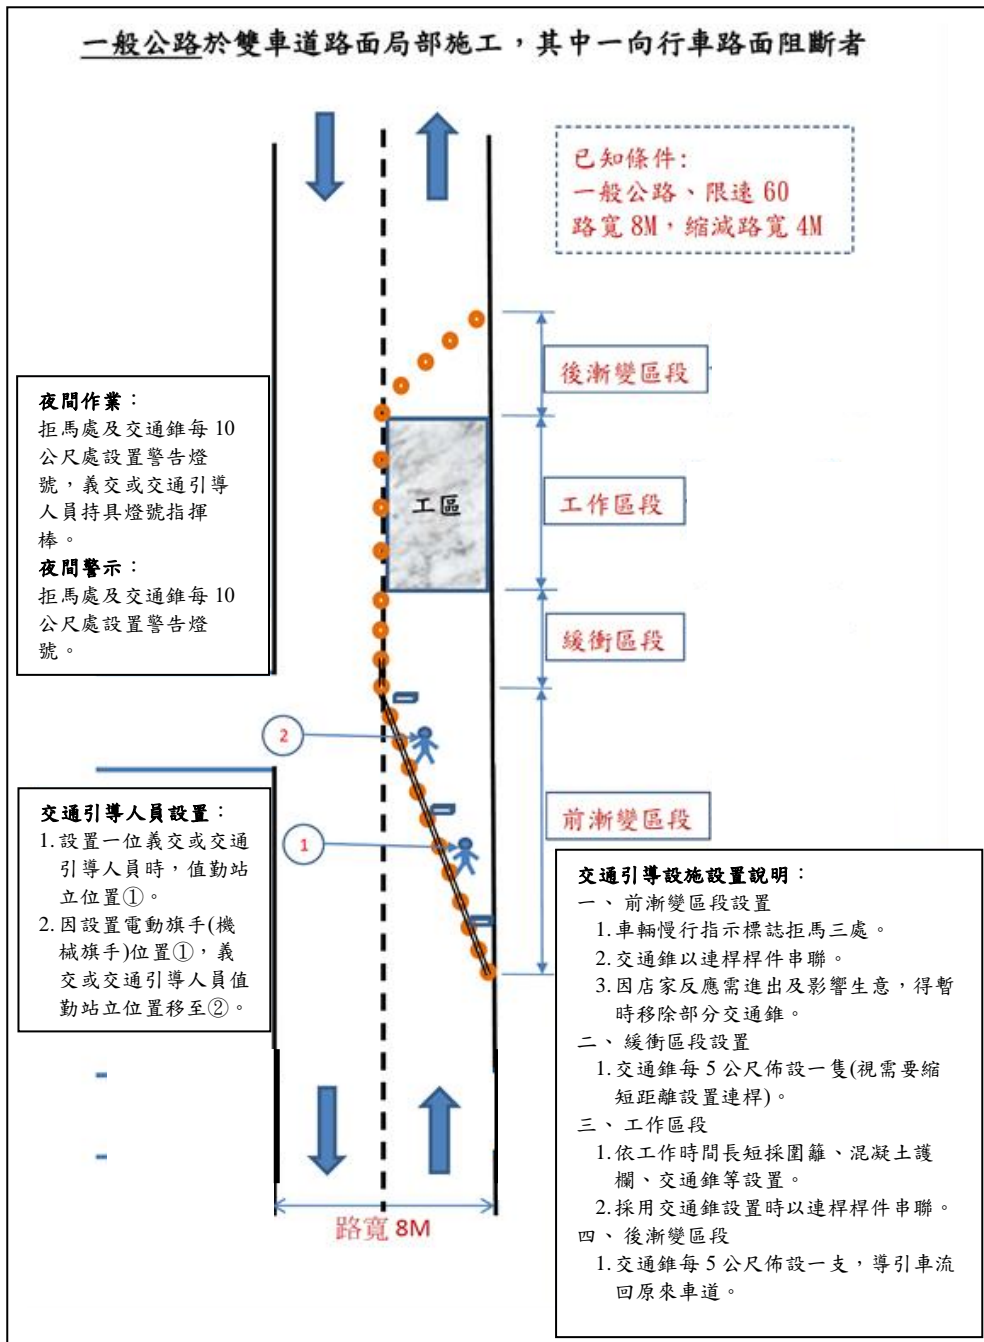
一般公路於雙車道路面局部施工，其中一向行車路面阻斷者

已知條件:
一般公路、限速 60
路寬 8M，縮減路寬 4M

後漸變區段

夜間作業：
拒馬處及交通錐每 10 公尺處設置警告燈號，義交或交通引導人員持具燈號指揮棒。
夜間警示：
拒馬處及交通錐每 10 公尺處設置警告燈號。

工區

工作區段

緩衝區段

2

交通引導人員設置：
1. 設置一位義交或交通引導人員時，值勤站立位置①。
2. 因設置電動旗手(機械旗手)位置①，義交或交通引導人員值勤站立位置移至②。

1

前漸變區段

交通引導設施設置說明：
一、 前漸變區段設置
1. 車輛慢行指示標誌拒馬三處。
2. 交通錐以連桿桿件串聯。
3. 因店家反應需進出及影響生意，得暫時移除部分交通錐。
二、 緩衝區段設置
1. 交通錐每 5 公尺佈設一隻(視需要縮短距離設置連桿)。
三、 工作區段
1. 依工作時間長短採圍籬、混凝土護欄、交通錐等設置。
2. 採用交通錐設置時以連桿桿件串聯。
四、 後漸變區段
1. 交通錐每 5 公尺佈設一支，導引車流回原來車道。

路寬 8M